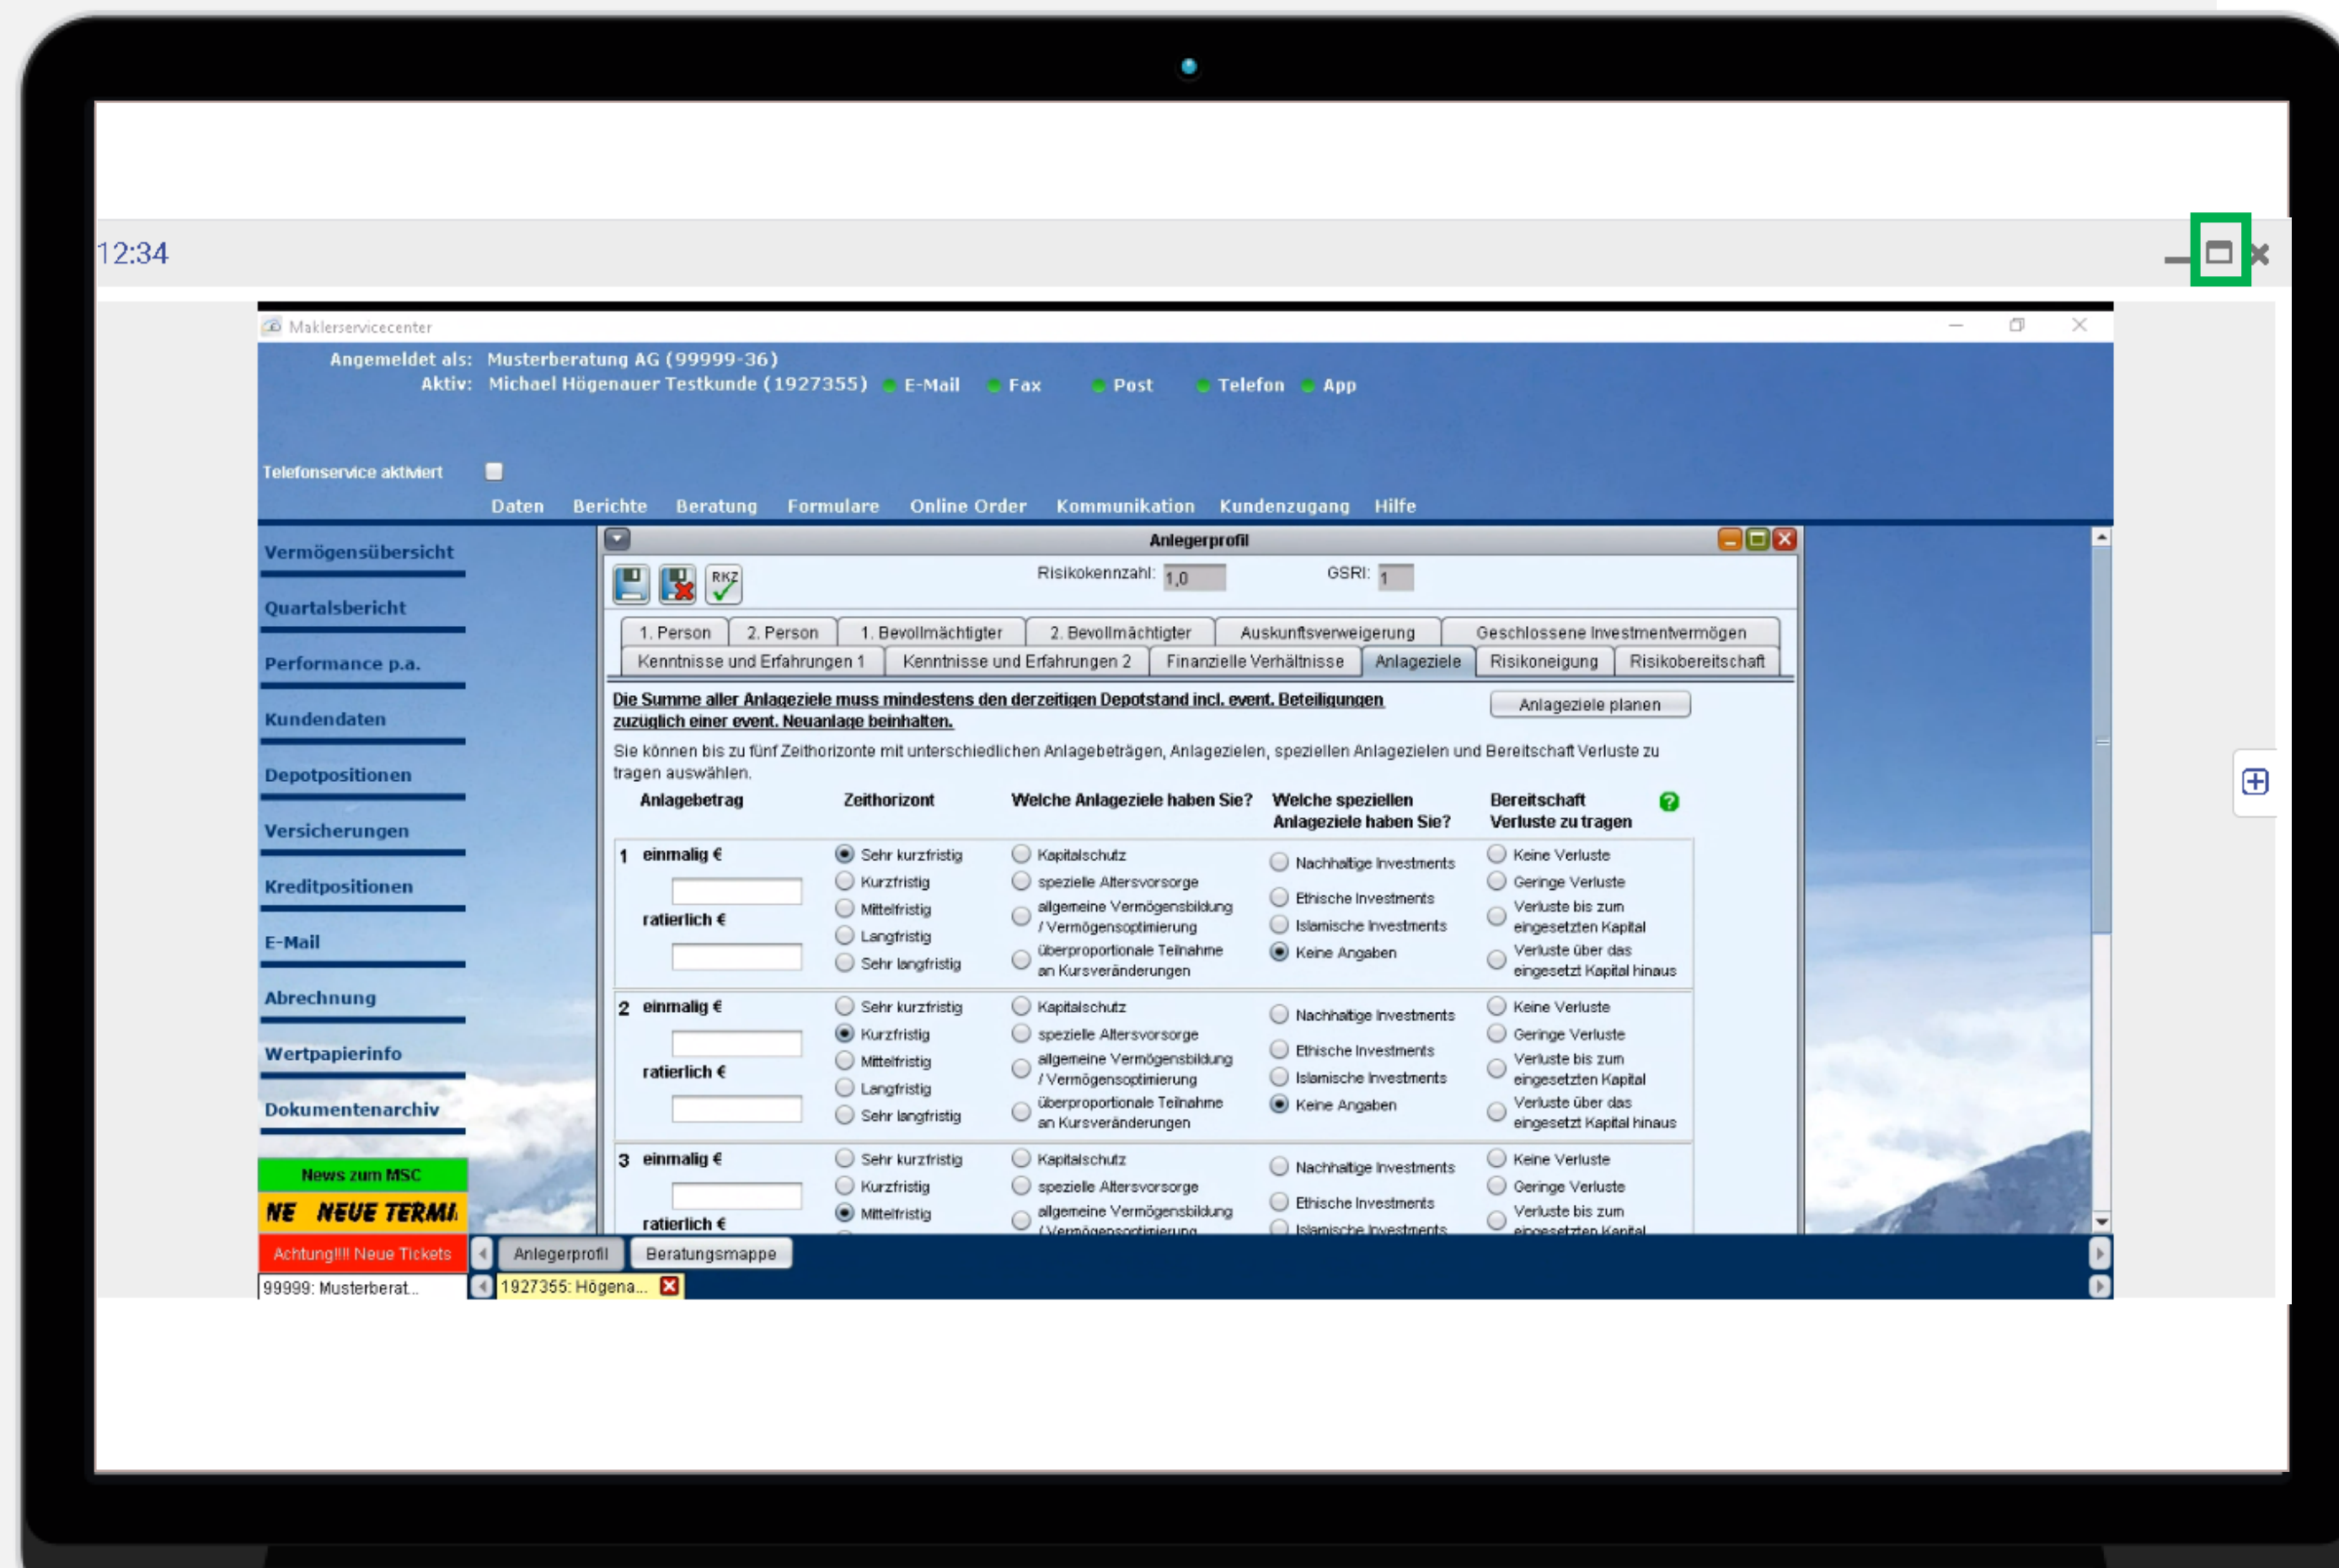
12:34

Maklerservicecenter

Angemeldet als: Musterberatung AG (99999-36)
Aktiv: Michael Högenauer Testkunde (1927355) E-Mail Fax Post Telefon App

Telefonservice aktiviert

Daten Berichte Beratung Formulare Online Order Kommunikation Kundenzugang Hilfe

Vermögensübersicht
Quartalsbericht
Performance p.a.
Kundendaten
Depotpositionen
Versicherungen
Kreditpositionen
E-Mail
Abrechnung
Wertpapierinfo
Dokumentenarchiv

News zum MSC
NE NEUE TERMI
Achtung!!!! Neue Tickets
99999: Musterberat...

Anlegerprofil

RKZ

Risikokennzahl: 1,0 GSRI: 1

1. Person | 2. Person | 1. Bevollmächtigter | 2. Bevollmächtigter | Auskunftsverweigerung | Geschlossene Investmentvermögen
Kenntnisse und Erfahrungen 1 | Kenntnisse und Erfahrungen 2 | Finanzielle Verhältnisse | Anlageziele | Risikoneigung | Risikobereitschaft

Die Summe aller Anlageziele muss mindestens den derzeitigen Depotstand incl. event. Beteiligungen zuzüglich einer event. Neuanlage beinhalten.

Anlageziele planen

Sie können bis zu fünf Zeithorizonte mit unterschiedlichen Anlagebeträgen, Anlagezielen, speziellen Anlagezielen und Bereitschaft Verluste zu tragen auswählen.

Anlagebetrag | Zeithorizont | Welche Anlageziele haben Sie? | Welche speziellen Anlageziele haben Sie? | Bereitschaft Verluste zu tragen

1 einmalig €
ratierlich €
Sehr kurzfristig
Kurzfristig
Mittelfristig
Langfristig
Sehr langfristig
Kapitalschutz
spezielle Altersvorsorge
allgemeine Vermögensbildung / Vermögensoptimierung
überproportionale Teilnahme an Kursveränderungen
Nachhaltige Investments
Ethische Investments
Islamische Investments
Keine Angaben
Keine Verluste
Geringe Verluste
Verluste bis zum eingesetzten Kapital
Verluste über das eingesetzt Kapital hinaus

2 einmalig €
ratierlich €
Sehr kurzfristig
Kurzfristig
Mittelfristig
Langfristig
Sehr langfristig
Kapitalschutz
spezielle Altersvorsorge
allgemeine Vermögensbildung / Vermögensoptimierung
überproportionale Teilnahme an Kursveränderungen
Nachhaltige Investments
Ethische Investments
Islamische Investments
Keine Angaben
Keine Verluste
Geringe Verluste
Verluste bis zum eingesetzten Kapital
Verluste über das eingesetzt Kapital hinaus

3 einmalig €
ratierlich €
Sehr kurzfristig
Kurzfristig
Mittelfristig
Kapitalschutz
spezielle Altersvorsorge
allgemeine Vermögensbildung / Vermögensoptimierung
Nachhaltige Investments
Ethische Investments
Islamische Investments
Keine Verluste
Geringe Verluste
Verluste bis zum eingesetzten Kapital

Anlegerprofil | Beratungsmappe
1927355: Högena...